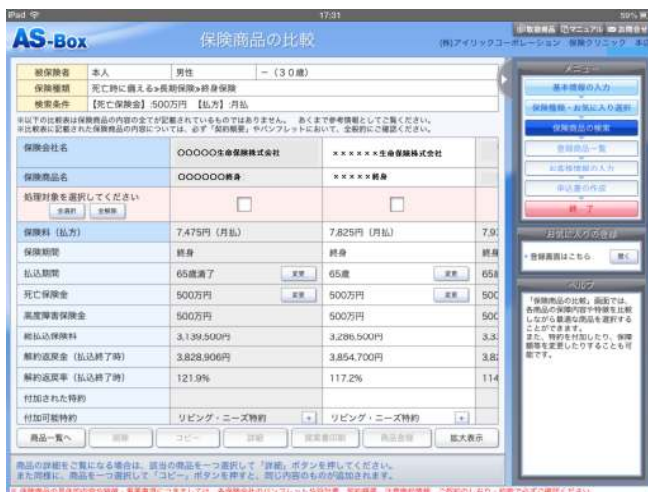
iPad 17:31 59%

AS-Box 保険商品の比較

(株)アイリックコーポレーション 保険クリニック

| 被保険者 | 本人 | 男性 | ー（30歳） |
|---|---|---|---|
| 保険種類 | 死亡時に備える>長期保険>終身保険 | | |
| 検索条件 | 【死亡保険金】500万円 【払方】月払 | | |

※以下の比較表は保険商品の内容の全てが記載されているものではありません。あくまで参考情報としてご覧ください。
※比較表に記載された保険商品の内容については、必ず「契約概要」やパンフレットにおいて、全般的にご確認ください。

| 保険会社名 | ○○○○○生命保険株式会社 | ××××××生命保険株式会社 | |
|---|---|---|---|
| 保険商品名 | ○○○○○○終身 | ×××××終身 | |
| 処理対象を選択してください 全選択 全解除 | | | |
| 保険料（払方） | 7,475円（月払） | 7,825円（月払） | 7,9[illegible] |
| 保険期間 | 終身 | 終身 | 終身 |
| 払込期間 | 65歳満了 変更 | 65歳 変更 | 65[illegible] |
| 死亡保険金 | 500万円 変更 | 500万円 変更 | 500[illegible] |
| 高度障害保険金 | 500万円 | 500万円 | 500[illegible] |
| 総払込保険料 | 3,139,500円 | 3,286,500円 | 3,3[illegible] |
| 解約返戻金（払込終了時） | 3,828,906円 | 3,854,700円 | 3,8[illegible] |
| 解約返戻率（払込終了時） | 121.9% | 117.2% | 114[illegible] |
| 付加された特約 | | | |
| 付加可能特約 | リビング・ニーズ特約 + | リビング・ニーズ特約 + | |

商品一覧へ 削除 コピー 詳細 提案書印刷 商品登録 拡大表示

商品の詳細をご覧になる場合は、該当の商品を一つ選択して「詳細」ボタンを押してください。
また同様に、商品を一つ選択して「コピー」ボタンを押すと、同じ内容のものが追加されます。

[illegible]

メニュー
基本情報の入力
保険種類・お気に入り選択
保険商品の検索
登録商品一覧
お客様情報の入力
申込書の作成
終了

お気に入りの登録
・登録画面はこちら 開く

ヘルプ
「保険商品の比較」画面では、各商品の保障内容や特徴を比較しながら最適な商品を選択することができます。
また、特約を付加したり、保障額等を変更したりすることも可能です。